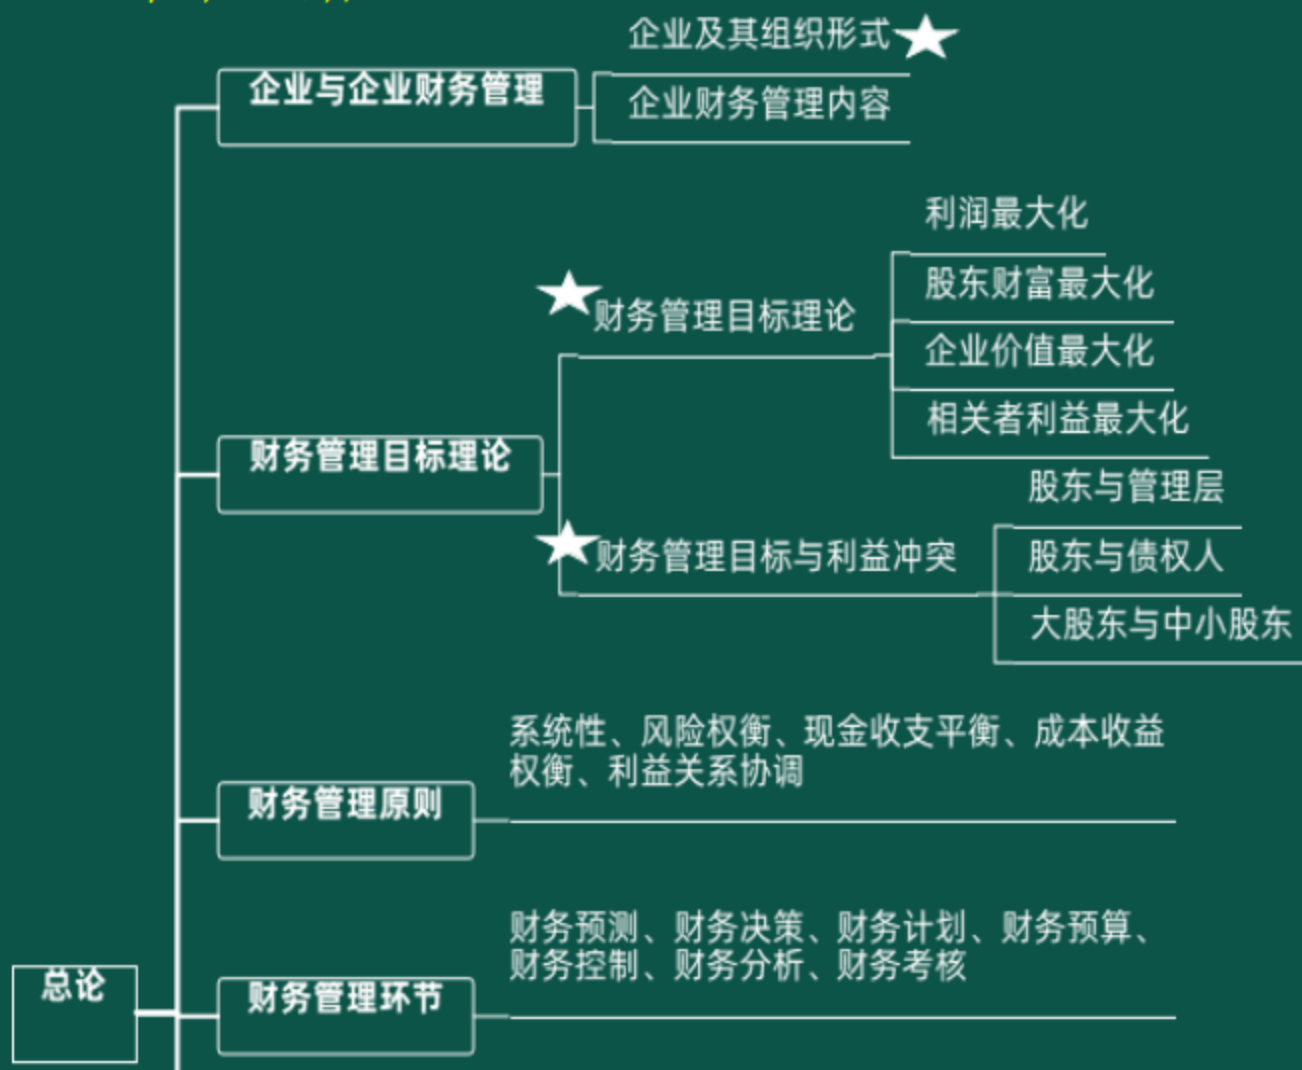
企业与企业财务管理

企业及其组织形式

企业财务管理内容

财务管理目标理论

财务管理目标理论

利润最大化

股东财富最大化

企业价值最大化

相关者利益最大化

财务管理目标与利益冲突

股东与管理层

股东与债权人

大股东与中小股东

财务管理原则

系统性、风险权衡、现金收支平衡、成本收益权衡、利益关系协调

总论

财务管理环节

财务预测、财务决策、财务计划、财务预算、财务控制、财务分析、财务考核